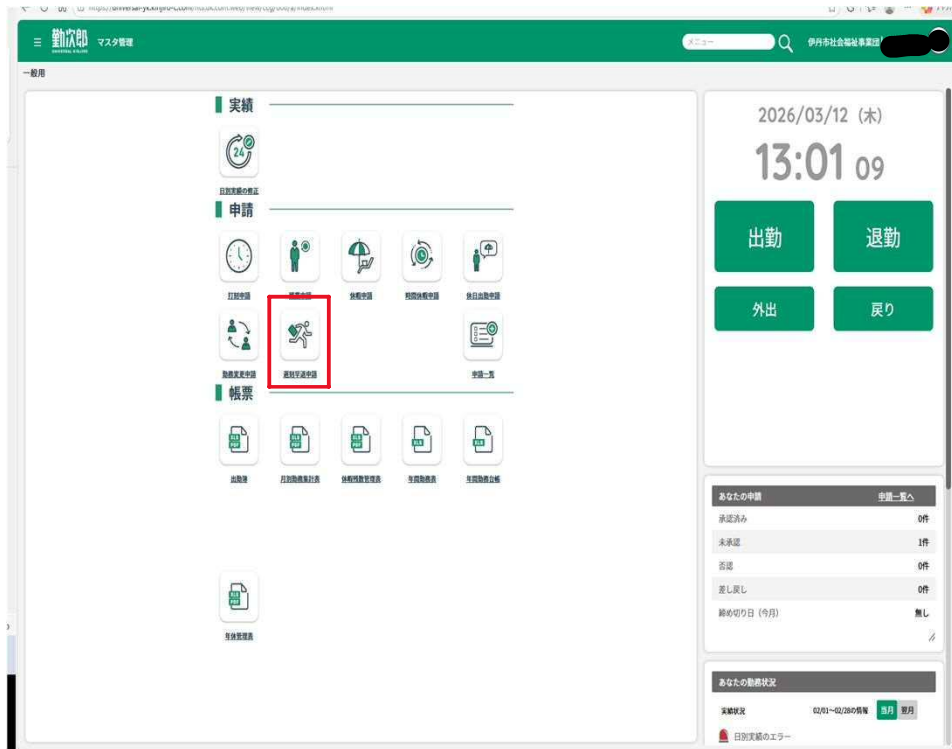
≡ 勤次郎 マスタ管理

メニュー

伊丹市社会福祉事業団

一般用

実績

日別実績の修正

申請

打刻申請

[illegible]

休暇申請

時間休暇申請

休日出勤申請

勤務変更申請

遅刻早退申請

申請一覧

帳票

出勤簿

月別勤務集計表

休暇残数管理表

年間勤務表

年間勤務台帳

年休管理表

2026/03/12 (木)

13:01 09

出勤

退勤

外出

戻り

あなたの申請

申請一覧へ

| | |
|---|---|
| 承認済み | 0件 |
| 未承認 | 1件 |
| 否認 | 0件 |
| 差し戻し | 0件 |
| 締め切り日（今月） | 無し |

あなたの勤務状況

実績状況

02/01～02/28の情報

当月

翌月

日別実績のエラー